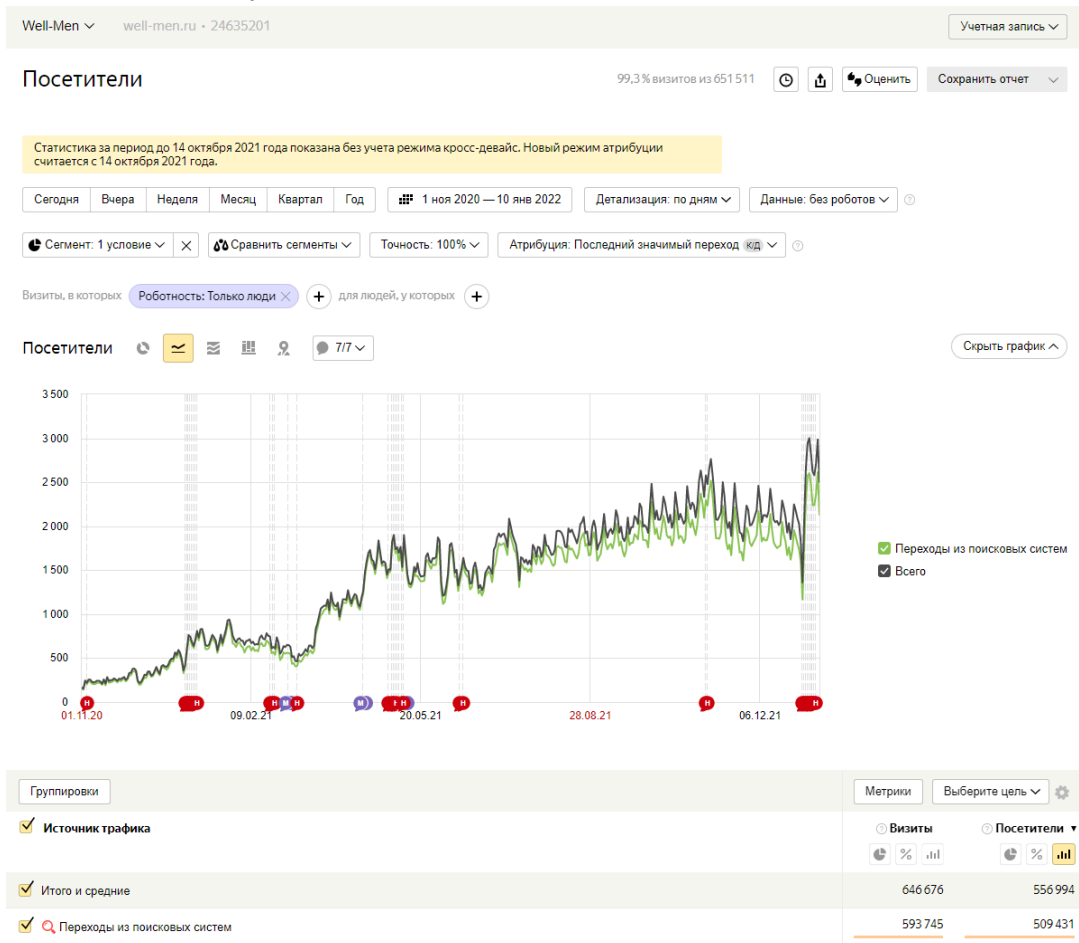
Well-Men	well-men.ru • 24635201	Учетная запись

Посетители

99,3 % визитов из 651 511	Оценить	Сохранить отчет

Статистика за период до 14 октября 2021 года показана без учета режима кросс-девайс. Новый режим атрибуции считается с 14 октября 2021 года.

Сегодня | Вчера | Неделя | Месяц | Квартал | Год	1 ноя 2020 — 10 янв 2022	Детализация: по дням	Данные: без роботов

Сегмент: 1 условие	Сравнить сегменты	Точность: 100%	Атрибуция: Последний значимый переход кд

Визиты, в которых	Роботность: Только люди	для людей, у которых

Посетители	7/7	Скрыть график

3 500
3 000
2 500
2 000
1 500
1 000
500
0

01.11.20	09.02.21	20.05.21	28.08.21	06.12.21

Переходы из поисковых систем
Всего

Группировки	Метрики	Выберите цель

Источник трафика	Визиты	Посетители

| | Визиты | Посетители |
|---|---|---|
| Итого и средние | 646 676 | 556 994 |
| Переходы из поисковых систем | 593 745 | 509 431 |